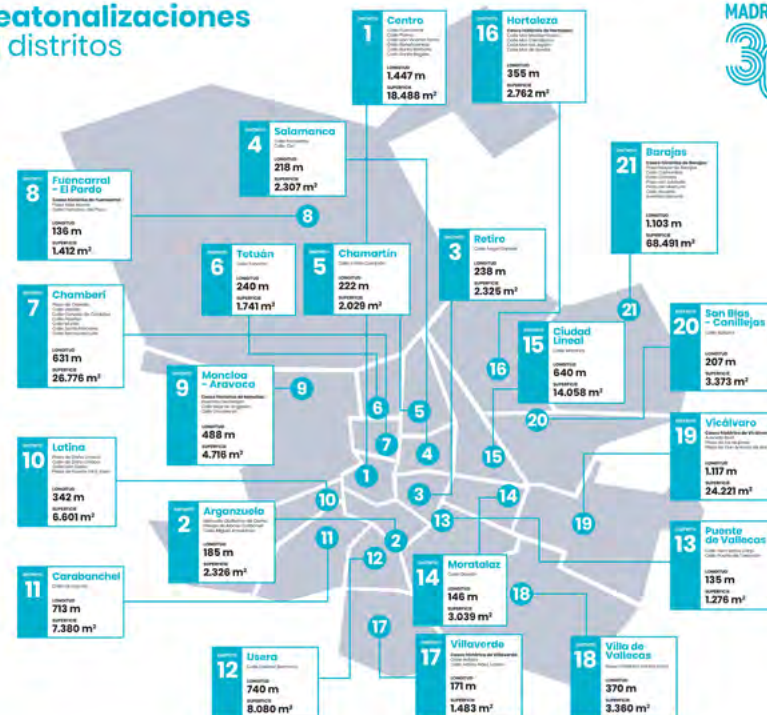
eatonalizaciones
distritos

MADR
3

DISTRITO 1 Centro
Calle Fuencarral Calle Postas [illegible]
LONGITUD 1.447 m
SUPERFICIE 18.488 m²

DISTRITO 16 Hortaleza
Casco histórico de Hortaleza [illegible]
LONGITUD 355 m
SUPERFICIE 2.762 m²

DISTRITO 4 Salamanca
Calle Fernán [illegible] Calle Ayala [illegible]
LONGITUD 218 m
SUPERFICIE 2.307 m²

DISTRITO 21 Barajas
Casco histórico de Barajas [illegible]
LONGITUD 1.103 m
SUPERFICIE 68.491 m²

DISTRITO 8 Fuencarral - El Pardo
Casco histórico de Fuencarral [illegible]
LONGITUD 136 m
SUPERFICIE 1.412 m²

DISTRITO 6 Tetuán
Calle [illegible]
LONGITUD 240 m
SUPERFICIE 1.741 m²

DISTRITO 5 Chamartín
Calle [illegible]
LONGITUD 222 m
SUPERFICIE 2.029 m²

DISTRITO 3 Retiro
Calle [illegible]
LONGITUD 238 m
SUPERFICIE 2.325 m²

DISTRITO 7 Chamberí
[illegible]
LONGITUD 631 m
SUPERFICIE 26.776 m²

DISTRITO 15 Ciudad Lineal
Calle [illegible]
LONGITUD 640 m
SUPERFICIE 14.058 m²

DISTRITO 20 San Blas - Canillejas
Calle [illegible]
LONGITUD 207 m
SUPERFICIE 3.373 m²

DISTRITO 9 Moncloa - Aravaca
Casco histórico de Aravaca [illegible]
LONGITUD 488 m
SUPERFICIE 4.716 m²

DISTRITO 19 Vicálvaro
Casco histórico de Vicálvaro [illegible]
LONGITUD 1.117 m
SUPERFICIE 24.221 m²

DISTRITO 10 Latina
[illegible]
LONGITUD 342 m
SUPERFICIE 6.601 m²

DISTRITO 2 Arganzuela
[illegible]
LONGITUD 185 m
SUPERFICIE 2.326 m²

DISTRITO 13 Puente de Vallecas
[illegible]
LONGITUD 135 m
SUPERFICIE 1.276 m²

DISTRITO 11 Carabanchel
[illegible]
LONGITUD 713 m
SUPERFICIE 7.380 m²

DISTRITO 14 Moratalaz
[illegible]
LONGITUD 146 m
SUPERFICIE 3.039 m²

DISTRITO 12 Usera
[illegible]
LONGITUD 740 m
SUPERFICIE 8.080 m²

DISTRITO 17 Villaverde
Casco histórico de Villaverde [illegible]
LONGITUD 171 m
SUPERFICIE 1.483 m²

DISTRITO 18 Villa de Vallecas
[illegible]
LONGITUD 370 m
SUPERFICIE 3.360 m²

8 21 16 6 5 9 7 4 20 15 1 3 14 10 13 19 11 2 12 18 17